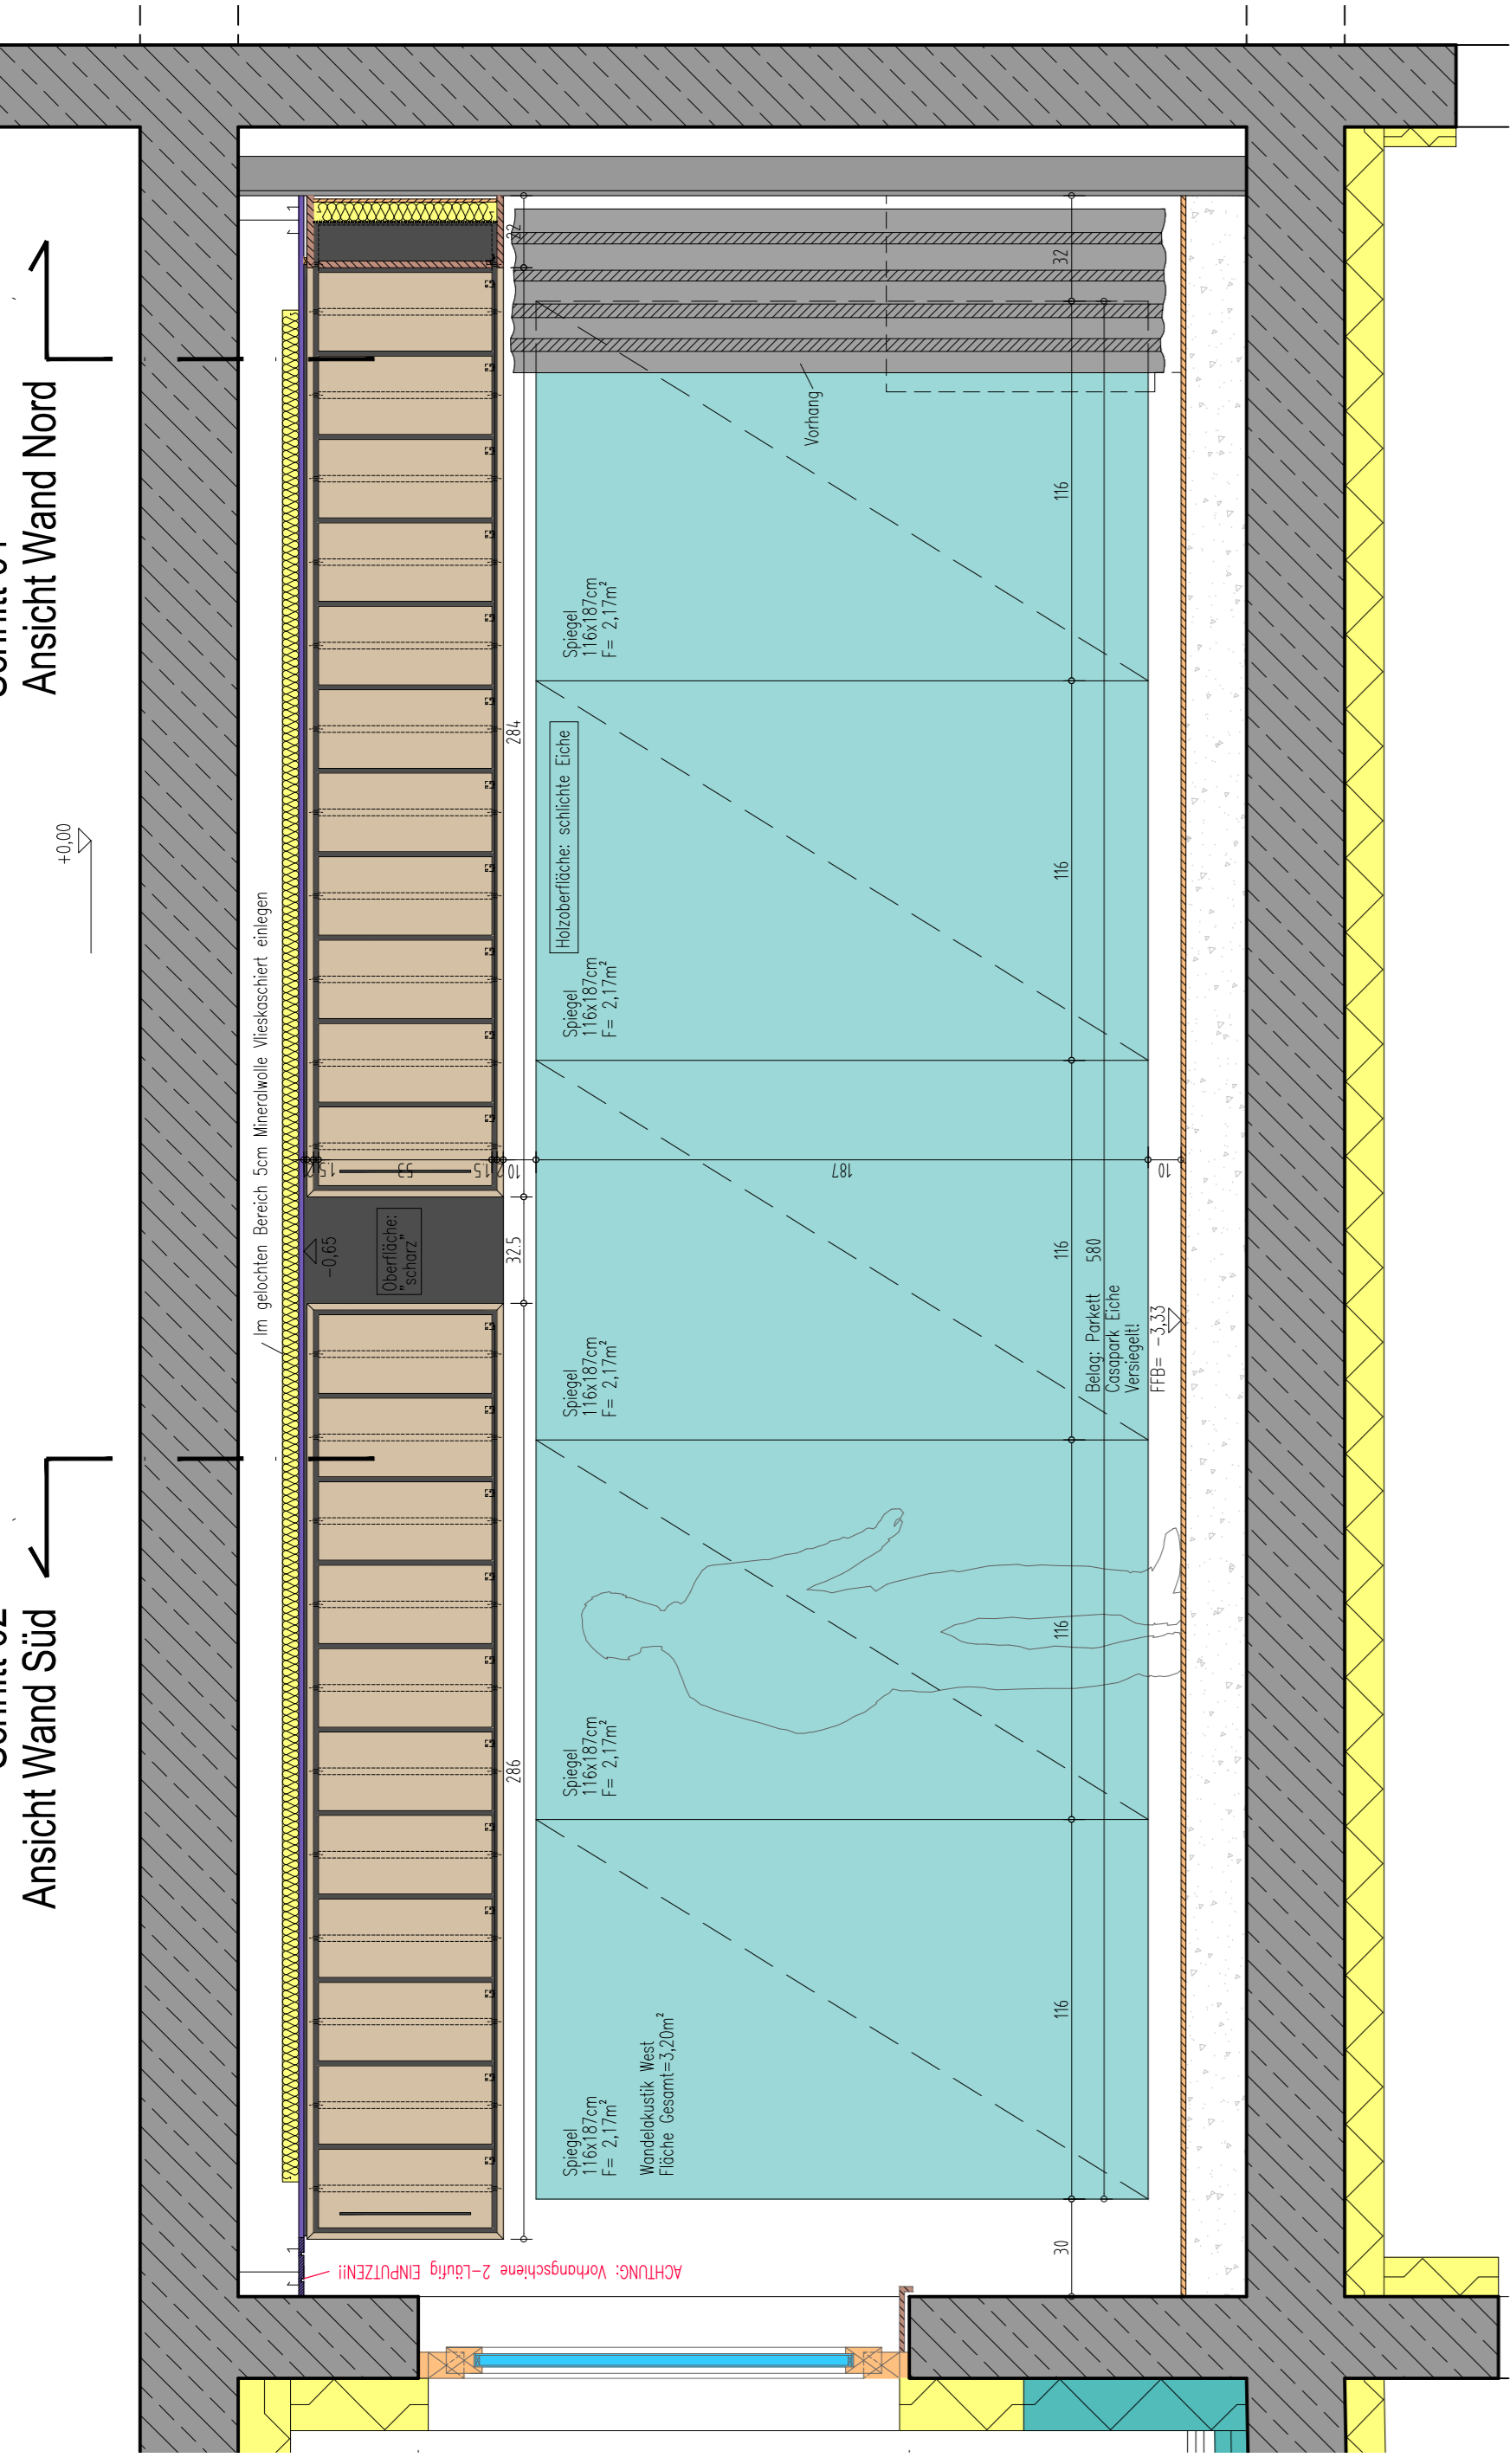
Schnitt 01
Ansicht Wand Nord

Schnitt 02
Ansicht Wand Süd

+0,00

Im gelochten Bereich 5cm Mineralwolle Vlieskaschiert einlegen

Holzoberfläche: schlichte Eiche

Oberfläche: "scharz"

-0,65

Vorhang

Spiegel 116x187cm F= 2,17m²

Spiegel 116x187cm F= 2,17m²

Spiegel 116x187cm F= 2,17m²

Spiegel 116x187cm F= 2,17m²

Spiegel 116x187cm F= 2,17m²

Wandelakustik West Fläche Gesamt=3,20m²

Belag: Parkett Casapark Eiche Versiegelt!

FFB= -3,33

32
32
116
116
116
116
116
30
284
286
32,5
1,5
53
1,5
10
187
10
580

ACHTUNG: Vorhangschiene 2-Läufig EINPUTZEN!!